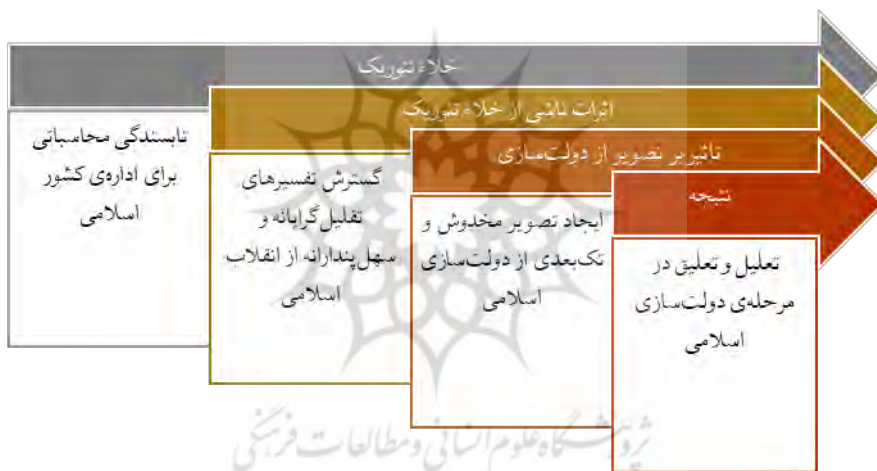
خلاء تئوریک

اثرات ناشی از خلاء تئوریک

تاثیر بر تصویر از دولت‌سازی

نتیجه

نابسندگی محاسباتی برای اداره‌ی کشور اسلامی

گسترش تفسیرهای تقلیل‌گرایانه و سهل‌پندارانه از انقلاب اسلامی

ایجاد تصویر مخدوش و تک‌بعدی از دولت‌سازی اسلامی

تعلیل و تعلیق در مرحله‌ی دولت‌سازی اسلامی

پژوهشگاه علوم انسانی و مطالعات فرهنگی